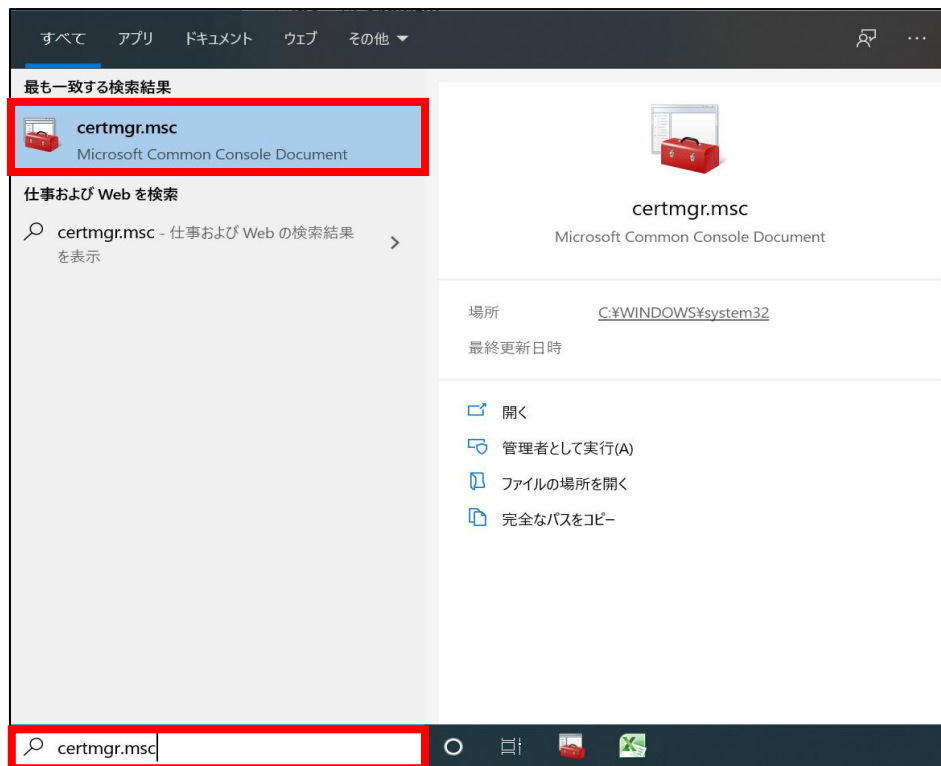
すべて アプリ ドキュメント ウェブ その他

最も一致する検索結果

certmgr.msc
Microsoft Common Console Document

仕事および Web を検索

certmgr.msc - 仕事および Web の検索結果を表示

certmgr.msc
Microsoft Common Console Document

場所 C:¥WINDOWS¥system32
最終更新日時

開く
管理者として実行(A)
ファイルの場所を開く
完全なパスをコピー

certmgr.msc